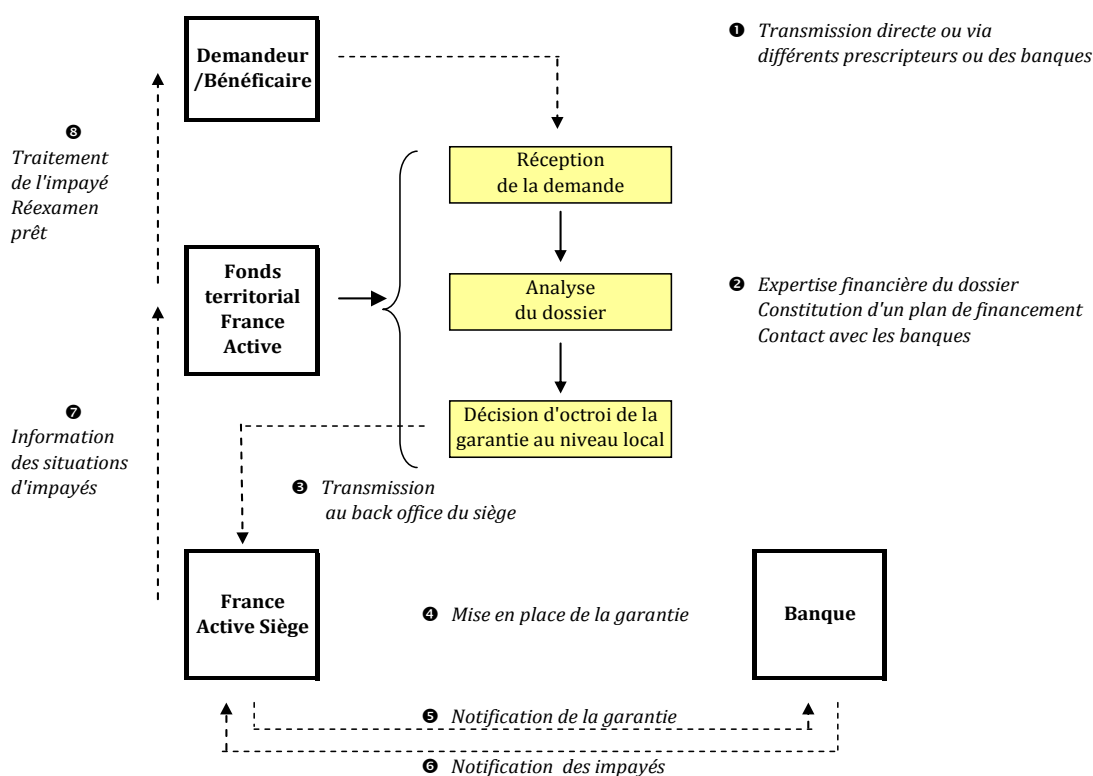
Demandeur /Bénéficaire

❶ Transmission directe ou via différents prescripteurs ou des banques

❽ Traitement de l'impayé Réexamen prêt

Réception de la demande

Fonds territorial France Active

Analyse du dossier

❷ Expertise financière du dossier Constitution d'un plan de financement Contact avec les banques

❼ Information des situations d'impayés

Décision d'octroi de la garantie au niveau local

❸ Transmission au back office du siège

France Active Siège

❹ Mise en place de la garantie

Banque

❺ Notification de la garantie

❻ Notification des impayés